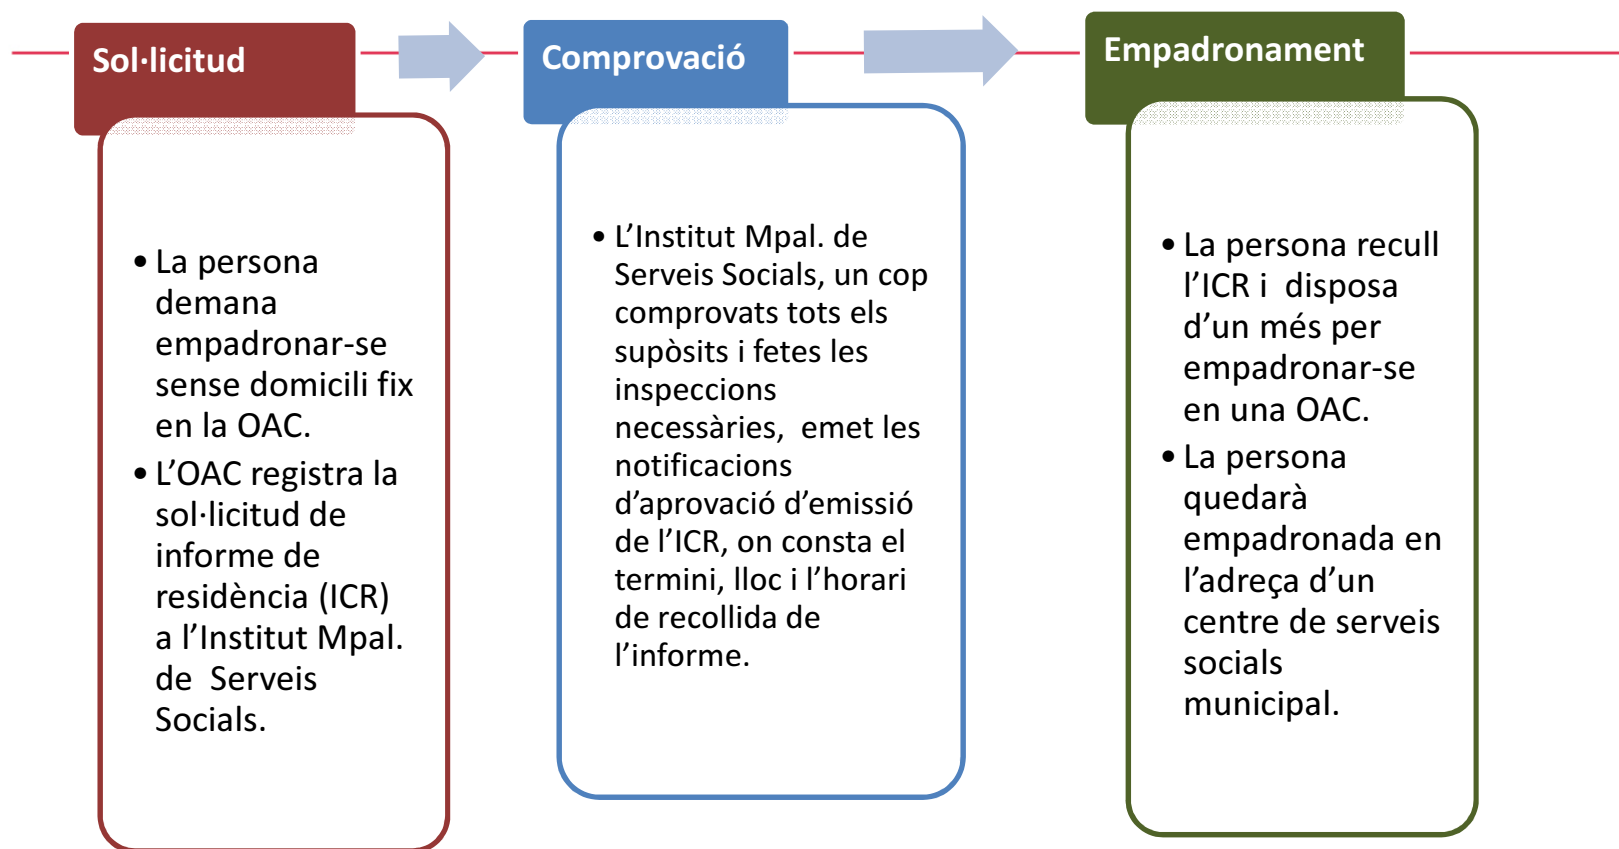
Sol·licitud

• La persona demana empadronar-se sense domicili fix en la OAC.
• L'OAC registra la sol·licitud de informe de residència (ICR) a l'Institut Mpal. de Serveis Socials.

Comprovació

• L'Institut Mpal. de Serveis Socials, un cop comprovats tots els supòsits i fetes les inspeccions necessàries, emet les notificacions d'aprovació d'emissió de l'ICR, on consta el termini, lloc i l'horari de recollida de l'informe.

Empadronament

• La persona recull l'ICR i disposa d'un més per empadronar-se en una OAC.
• La persona quedarà empadronada en l'adreça d'un centre de serveis socials municipal.